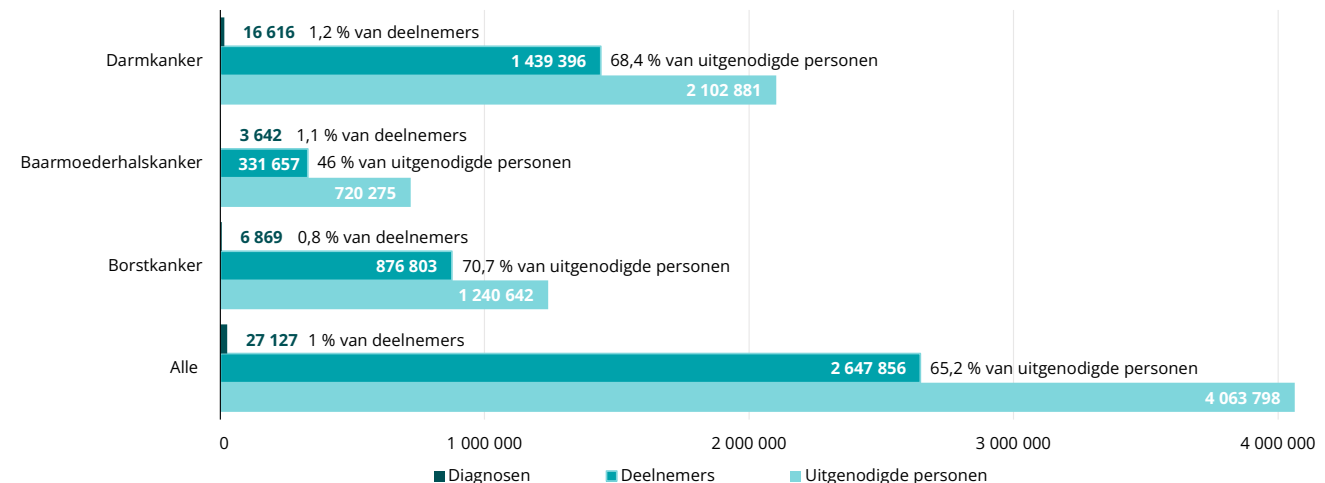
Darmkanker
16 616 1,2 % van deelnemers
1 439 396 68,4 % van uitgenodigde personen
2 102 881

Baarmoederhalskanker
3 642 1,1 % van deelnemers
331 657 46 % van uitgenodigde personen
720 275

Borstkanker
6 869 0,8 % van deelnemers
876 803 70,7 % van uitgenodigde personen
1 240 642

Alle
27 127 1 % van deelnemers
2 647 856 65,2 % van uitgenodigde personen
4 063 798

0 1 000 000 2 000 000 3 000 000 4 000 000

Diagnosen Deelnemers Uitgenodigde personen